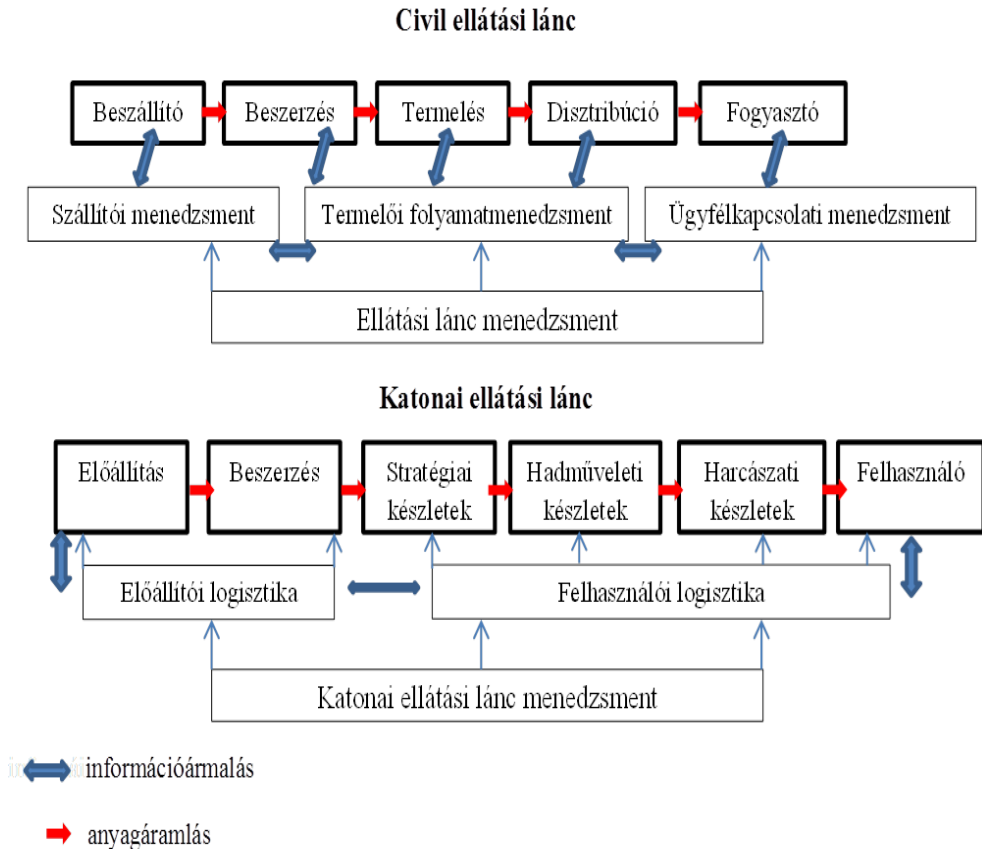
Civil ellátási lánc

Beszállító

Beszerzés

Termelés

Disztribúció

Fogyasztó

Szállítói menedzsment

Termelői folyamatmenedzsment

Ügyfélkapcsolati menedzsment

Ellátási lánc menedzsment

Katonai ellátási lánc

Előállítás

Beszerzés

Stratégiai készletek

Hadműveleti készletek

Harcászati készletek

Felhasználó

Előállítói logisztika

Felhasználói logisztika

Katonai ellátási lánc menedzsment

információármalás

anyagáramlás